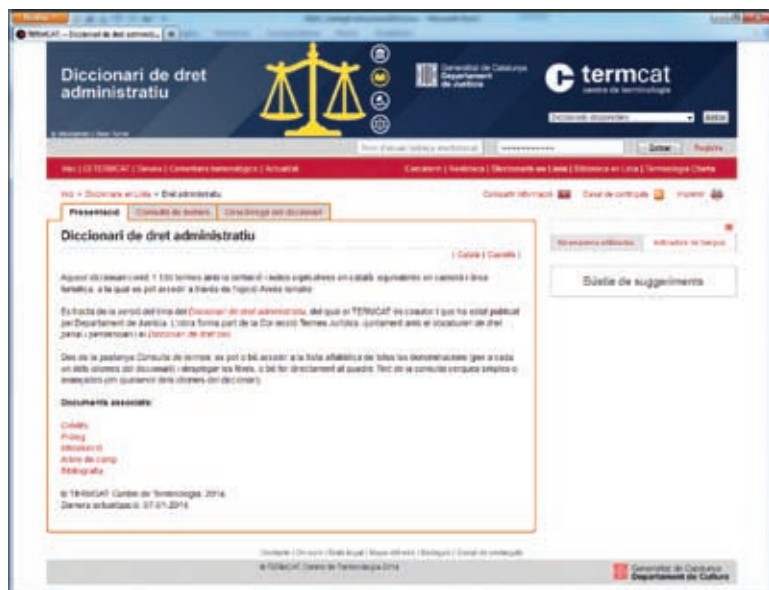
Diccionari de dret administratiu

Generalitat de Catalunya
Departament de Justícia

termcat
centre de terminologia

Entrar | Registre

Inici > Diccionaris en Línia > Dret administratiu

Presentació | Consulta de termes | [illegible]

Diccionari de dret administratiu

[ Català | Castellà ]

Aquest diccionari conté 1 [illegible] termes amb la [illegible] en català, equivalents en castellà i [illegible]

Es tracta de la versió del llibre del Diccionari de dret administratiu, del qual el TERMCAT és coautor i que ha estat publicat pel Departament de Justícia. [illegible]

Des de la pestanya Consulta de termes es pot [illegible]

Documents associats:

Crèdits
Pròleg
Introducció
Arbre de camp
Bibliografia

© TERMCAT, Centre de Terminologia, 2014
Darrera actualització: 07.01.2014

Bústia de suggeriments

© TERMCAT, Centre de Terminologia 2014

Generalitat de Catalunya
Departament de Cultura